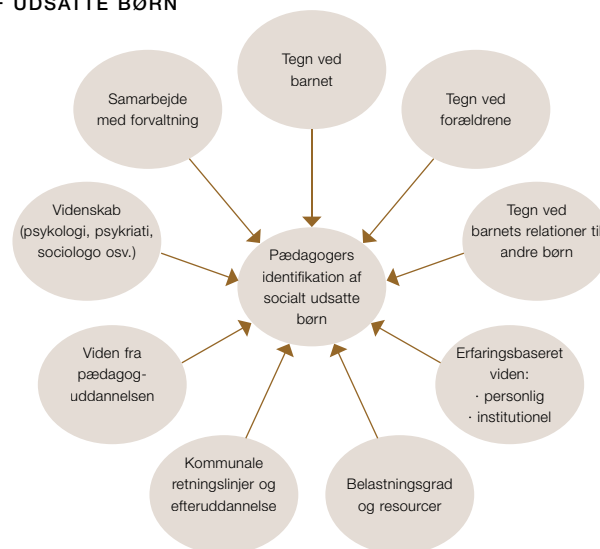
F UDSATTE BØRN

Tegn ved barnet

Samarbejde med forvaltning

Tegn ved forældrene

Videnskab (psykologi, psykriati, sociologo osv.)

Pædagogers identifikation af socialt udsatte børn

Tegn ved barnets relationer til andre børn

Viden fra pædagoguddannelsen

Erfaringsbaseret viden:
· personlig
· institutionel

Kommunale retningslinjer og efteruddannelse

Belastningsgrad og resourcer